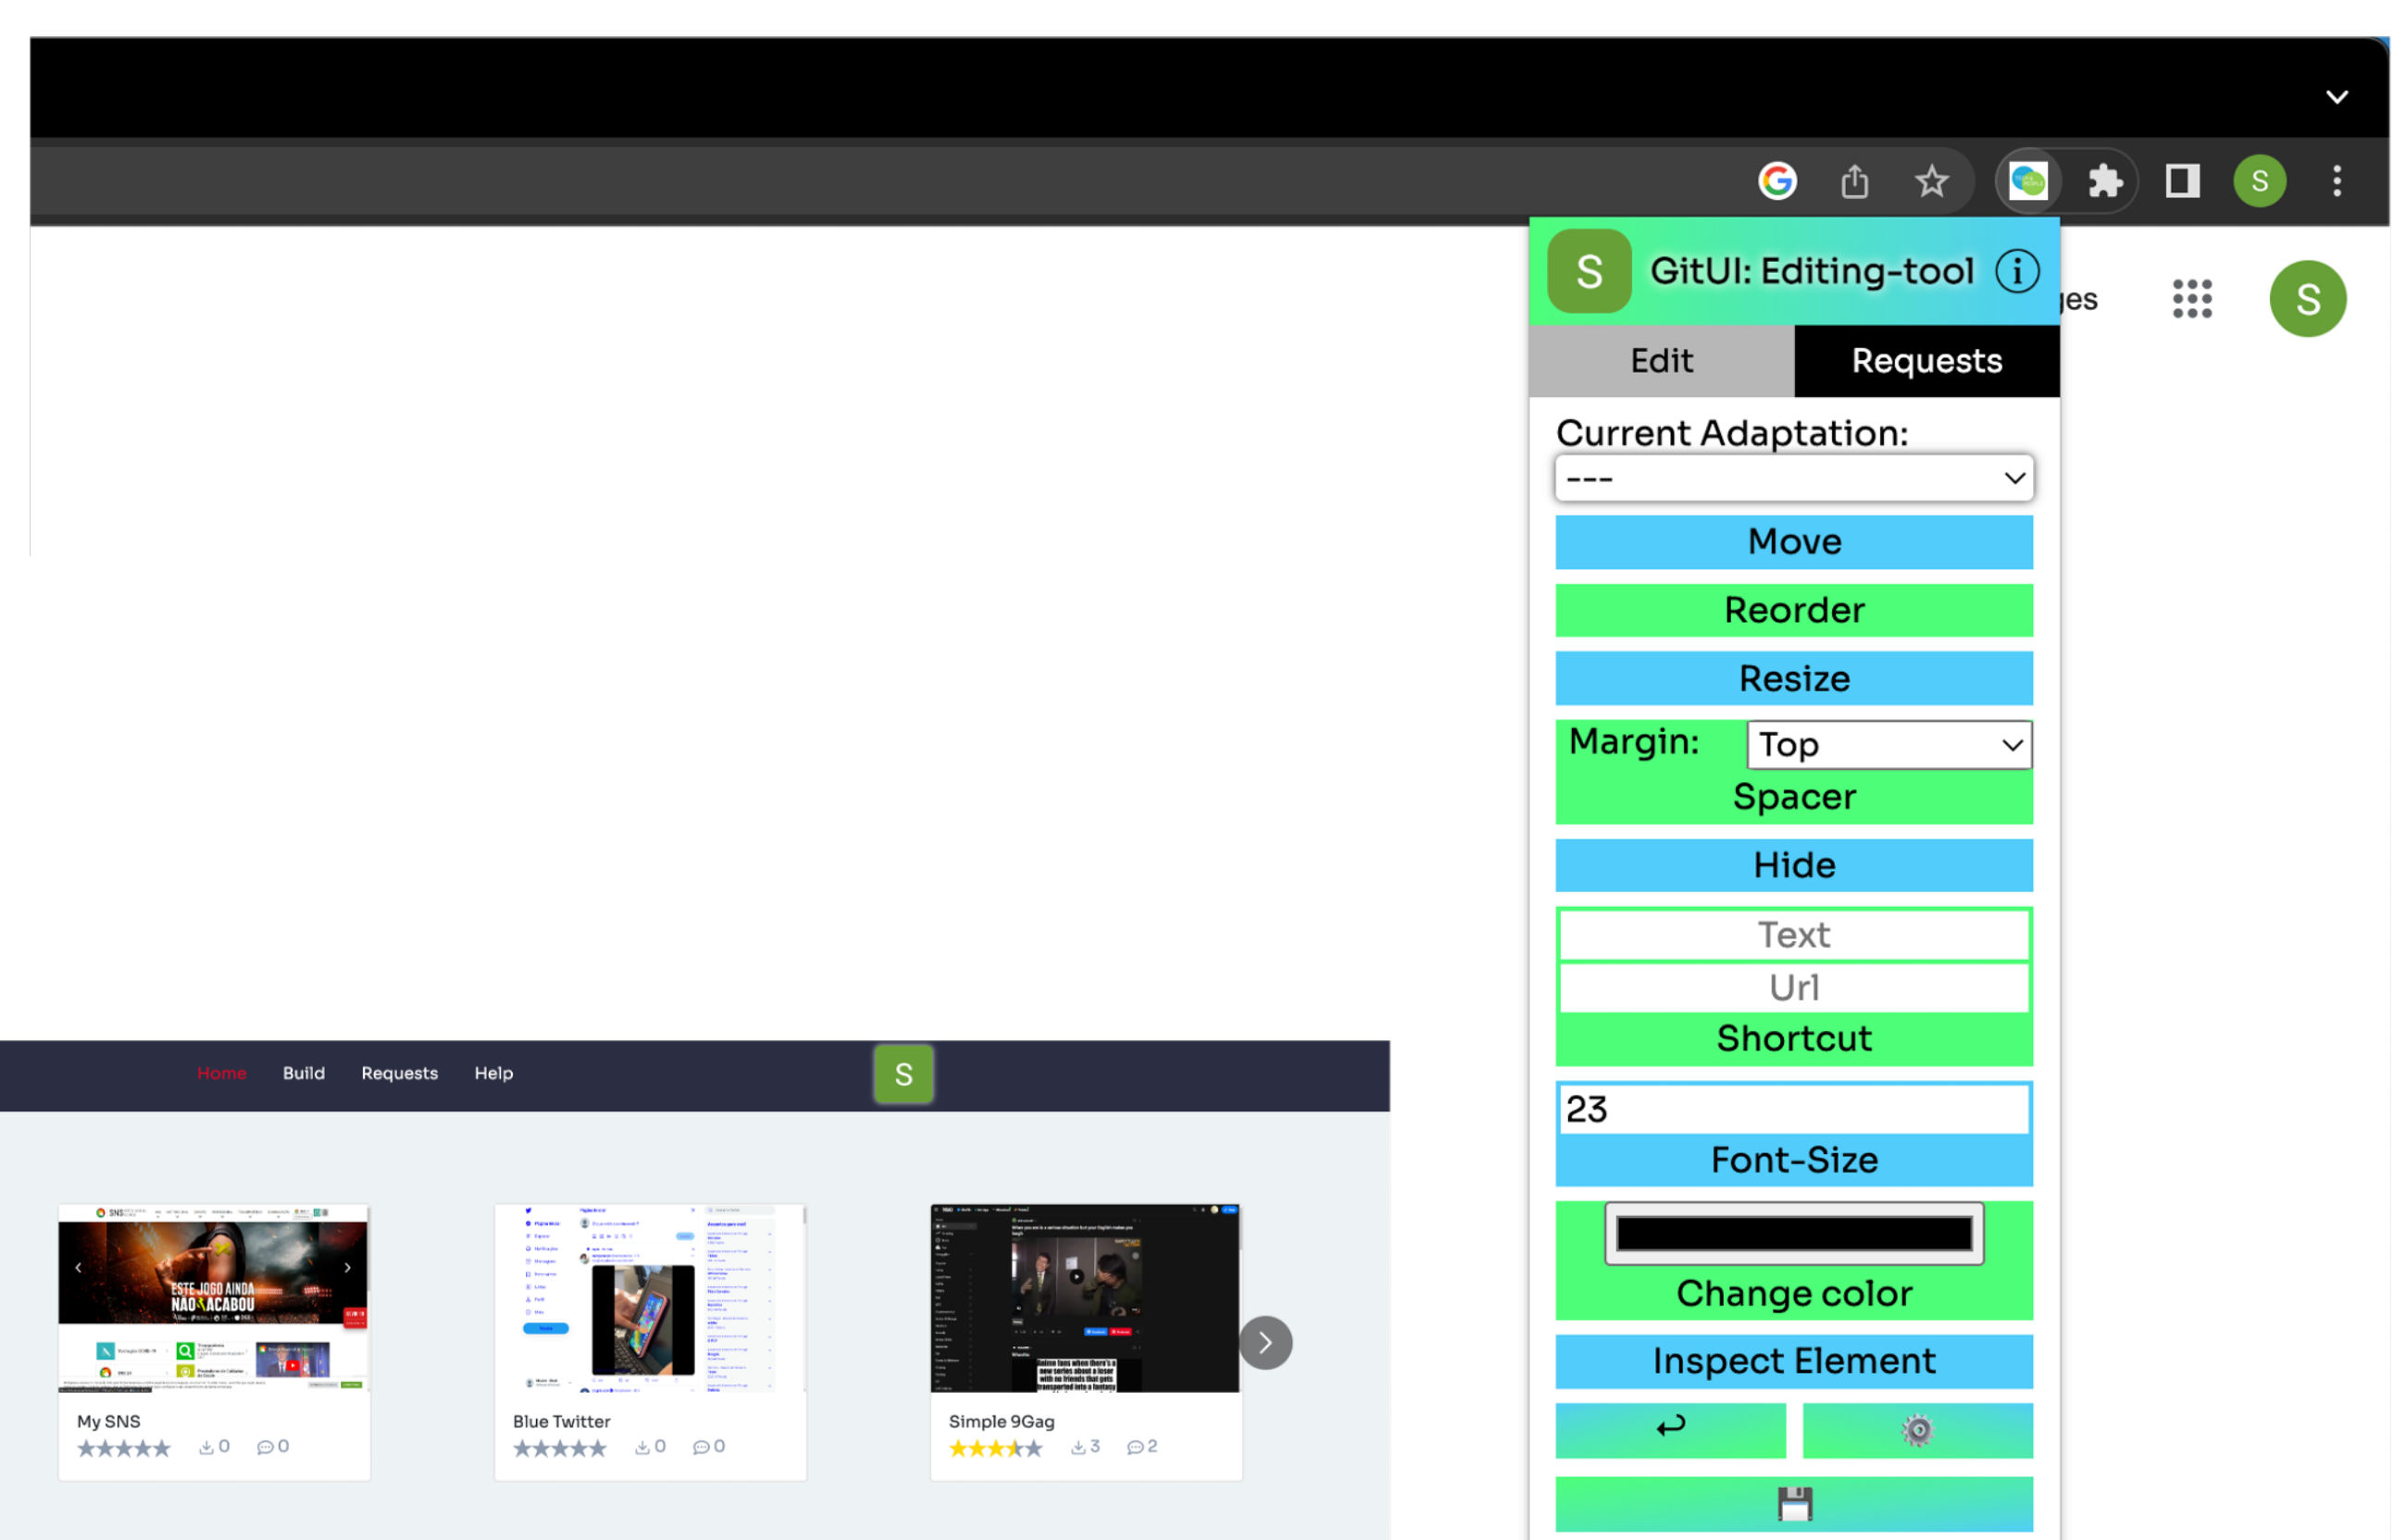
S

S GitUI: Editing-tool

es

S

Edit | Requests

Current Adaptation:

---

Move

Reorder

Resize

Margin: Top

Spacer

Hide

Text

Url

Shortcut

23

Font-Size

Change color

Inspect Element

Home Build Requests Help S

ESTE JOGO AINDA NÃO ACABOU

My SNS
0 0

Blue Twitter
0 0

Simple 9Gag
3 2